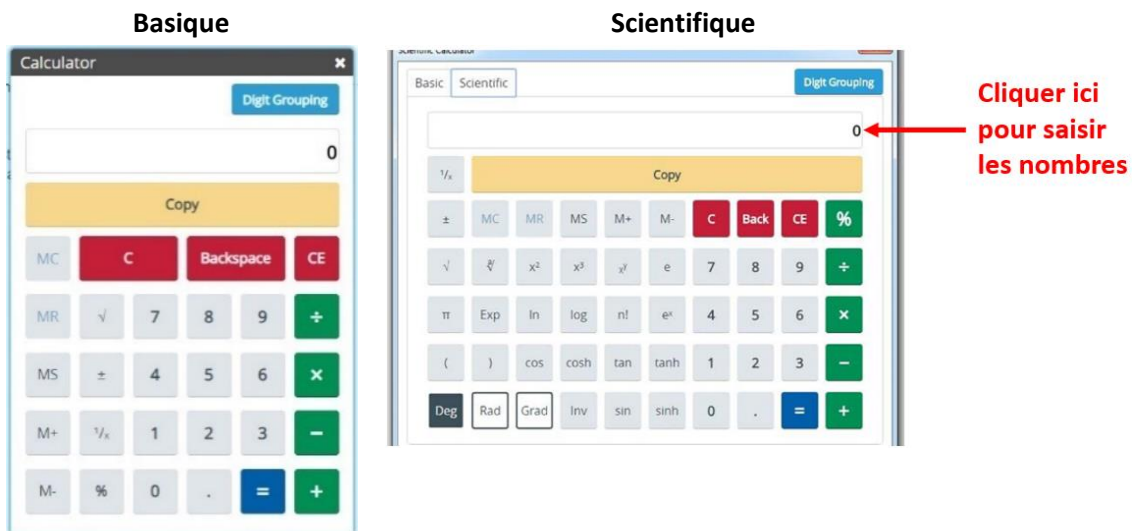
Basique

Calculator ✖

Digit Grouping

0

Copy

| MC | C | Backspace | CE |
|---|---|---|---|
| MR | √ | 7 | 8 | 9 | ÷ |
| MS | ± | 4 | 5 | 6 | × |
| M+ | $^1/_x$ | 1 | 2 | 3 | − |
| M- | % | 0 | . | = | + |

Scientifique

Scientific Calculator

Basic Scientific

Digit Grouping

0

Cliquer ici pour saisir les nombres

$^1/_x$ Copy

| ± | MC | MR | MS | M+ | M- | C | Back | CE | % |
|---|---|---|---|---|---|---|---|---|---|
| √ | $\sqrt[y]{}$ | $x^2$ | $x^3$ | $x^y$ | e | 7 | 8 | 9 | ÷ |
| π | Exp | ln | log | n! | $e^x$ | 4 | 5 | 6 | × |
| ( | ) | cos | cosh | tan | tanh | 1 | 2 | 3 | − |
| Deg | Rad | Grad | Inv | sin | sinh | 0 | . | = | + |